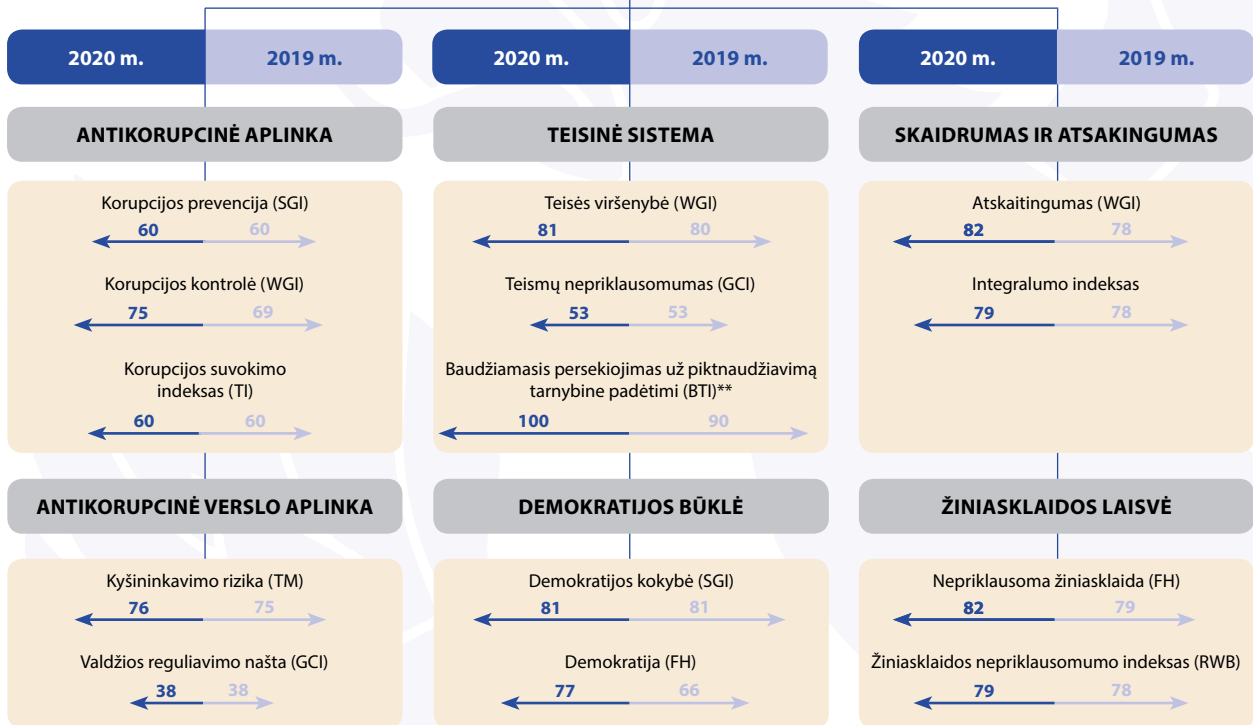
2020 m. 2019 m.

ANTIKORUPCINĖ APLINKA

Korupcijos prevencija (SGI)
60 60

Korupcijos kontrolė (WGI)
75 69

Korupcijos suvokimo indeksas (TI)
60 60

ANTIKORUPCINĖ VERSLO APLINKA

Kyšininkavimo rizika (TM)
76 75

Valdžios reguliavimo našta (GCI)
38 38

2020 m. 2019 m.

TEISINĖ SISTEMA

Teisės viršenybė (WGI)
81 80

Teismų nepriklausomumas (GCI)
53 53

Baudžiamasis persekiojimas už piktnaudžiavimą tarnybine padėtimi (BTI)**
100 90

DEMOKRATIJOS BŪKLĖ

Demokratijos kokybė (SGI)
81 81

Demokratija (FH)
77 66

2020 m. 2019 m.

SKAIDRUMAS IR ATSAKINGUMAS

Atskaitingumas (WGI)
82 78

Integralumo indeksas
79 78

ŽINIASKLAIDOS LAISVĖ

Nepriklausoma žiniasklaida (FH)
82 79

Žiniasklaidos nepriklausomumo indeksas (RWB)
79 78